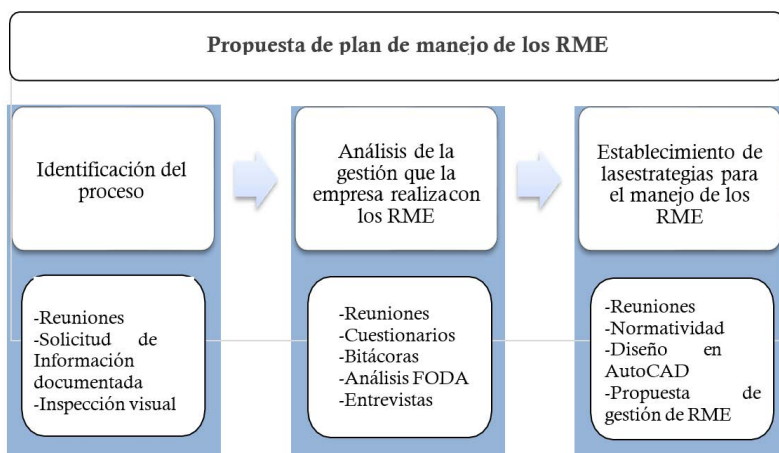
Propuesta de plan de manejo de los RME

Identificación del proceso

-Reuniones
-Solicitud de Información documentada
-Inspección visual

Análisis de la gestión que la empresa realizacon los RME

-Reuniones
-Cuestionarios
-Bitácoras
-Análisis FODA
-Entrevistas

Establecimiento de lasestrategias para el manejo de los RME

-Reuniones
-Normatividad
-Diseño en AutoCAD
-Propuesta de gestión de RME